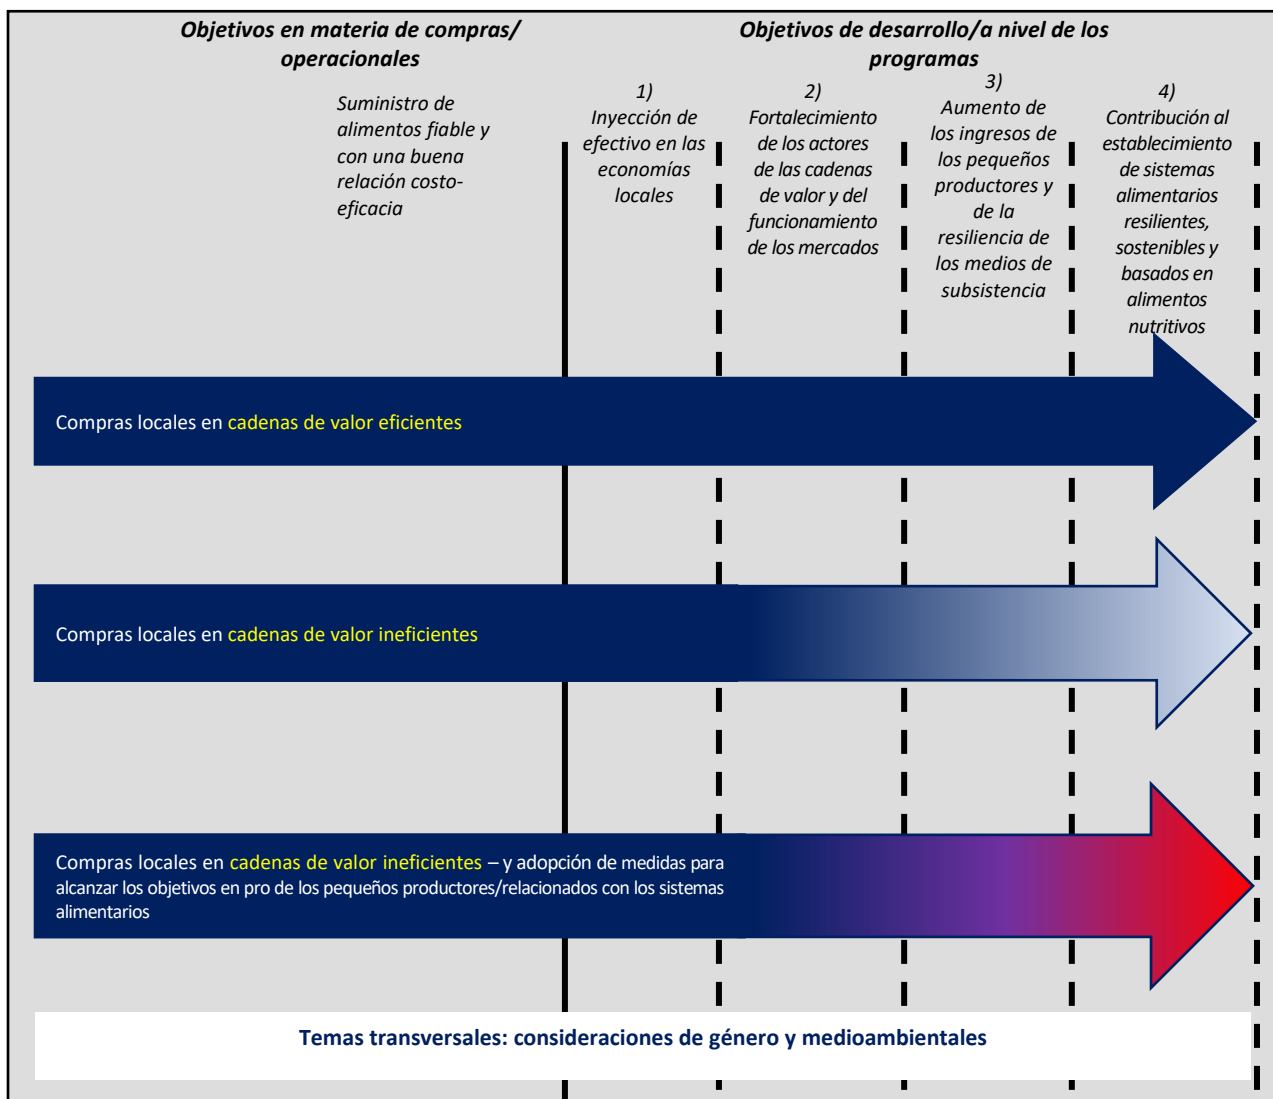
Objetivos en materia de compras/ operacionales

Objetivos de desarrollo/a nivel de los programas

Suministro de alimentos fiable y con una buena relación costo-eficacia

1) Inyección de efectivo en las economías locales

2) Fortalecimiento de los actores de las cadenas de valor y del funcionamiento de los mercados

3) Aumento de los ingresos de los pequeños productores y de la resiliencia de los medios de subsistencia

4) Contribución al establecimiento de sistemas alimentarios resilientes, sostenibles y basados en alimentos nutritivos

Compras locales en cadenas de valor eficientes

Compras locales en cadenas de valor ineficientes

Compras locales en cadenas de valor ineficientes – y adopción de medidas para alcanzar los objetivos en pro de los pequeños productores/relacionados con los sistemas alimentarios

Temas transversales: consideraciones de género y medioambientales